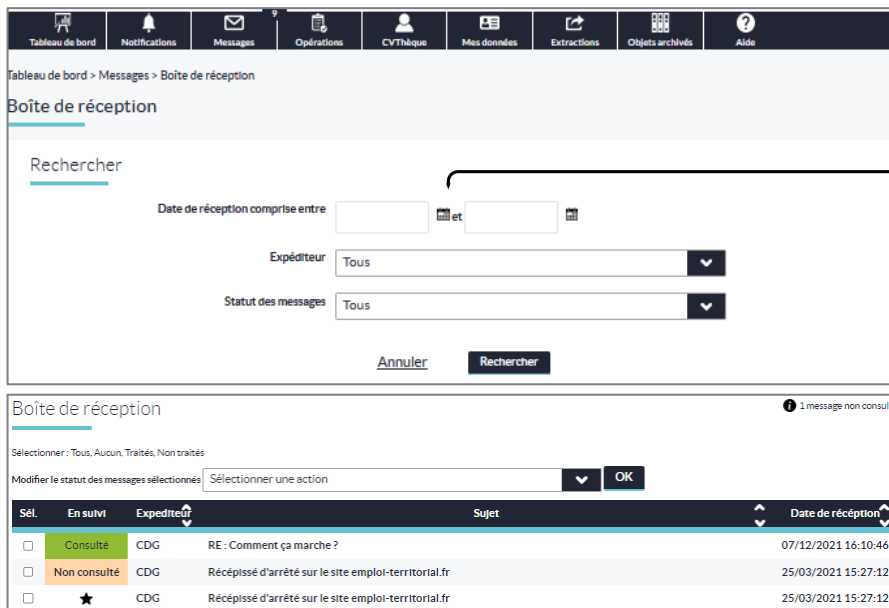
Tableau de bord | Notifications | Messages 9 | Opérations | CVThèque | Mes données | Extractions | Objets archivés | Aide

Tableau de bord > Messages > Boîte de réception

Boîte de réception

Rechercher

Date de réception comprise entre et

Expéditeur Tous

Statut des messages Tous

Annuler Rechercher

Boîte de réception

1 message non consul

Sélectionner : Tous, Aucun, Traités, Non traités

Modifier le statut des messages sélectionnés Sélectionner une action OK

| Sél. | En suivi | Expediteur | Sujet | Date de réception |
|---|---|---|---|---|
| | Consulté | CDG | RE : Comment ça marche ? | 07/12/2021 16:10:46 |
| | Non consulté | CDG | Récépissé d'arrêté sur le site emploi-territorial.fr | 25/03/2021 15:27:12 |
| | ★ | CDG | Récépissé d'arrêté sur le site emploi-territorial.fr | 25/03/2021 15:27:12 |